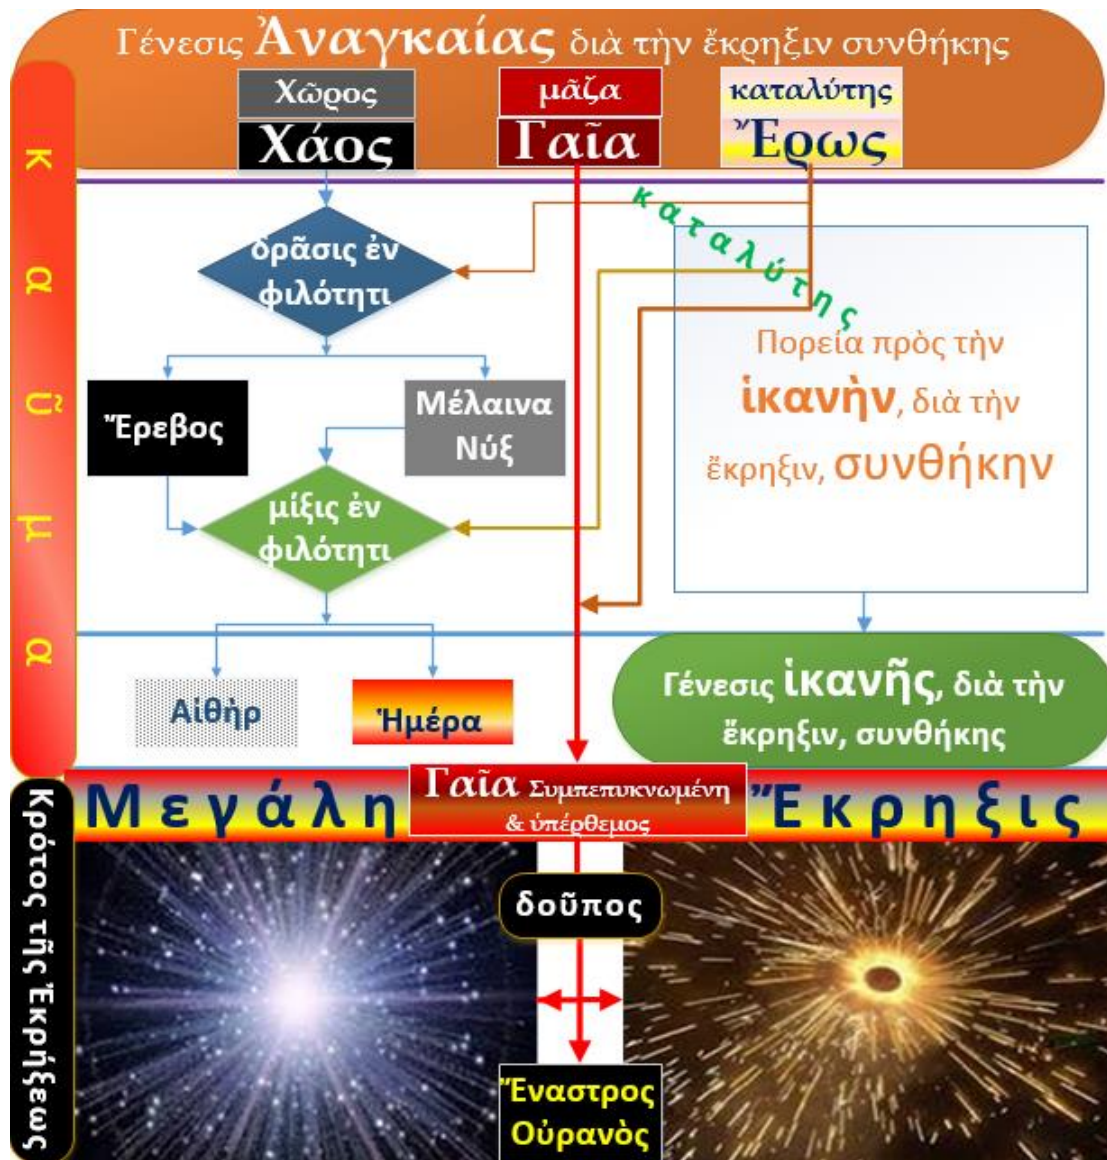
Γένεσις Ἀναγκαίας διὰ τὴν ἔκρηξιν συνθήκης

Χῶρος
Χάος

μᾶζα
Γαῖα

καταλύτης
Ἔρως

κ α ῦ μ α

καταλύτης

δρᾶσις ἐν φιλότητι

Πορεία πρὸς τὴν ἱκανὴν, διὰ τὴν ἔκρηξιν, συνθήκην

Ἔρεβος

Μέλαινα Νύξ

μίξις ἐν φιλότητι

Αἰθὴρ

Ἡμέρα

Γένεσις ἱκανῆς, διὰ τὴν ἔκρηξιν, συνθήκης

Μεγάλη

Γαῖα Συμπεπυκνωμένη & ὑπέρθεμος

Ἔκρηξις

Κρότος τῆς Ἐκρήξεως

δοῦπος

Ἔναστρος Οὐρανὸς